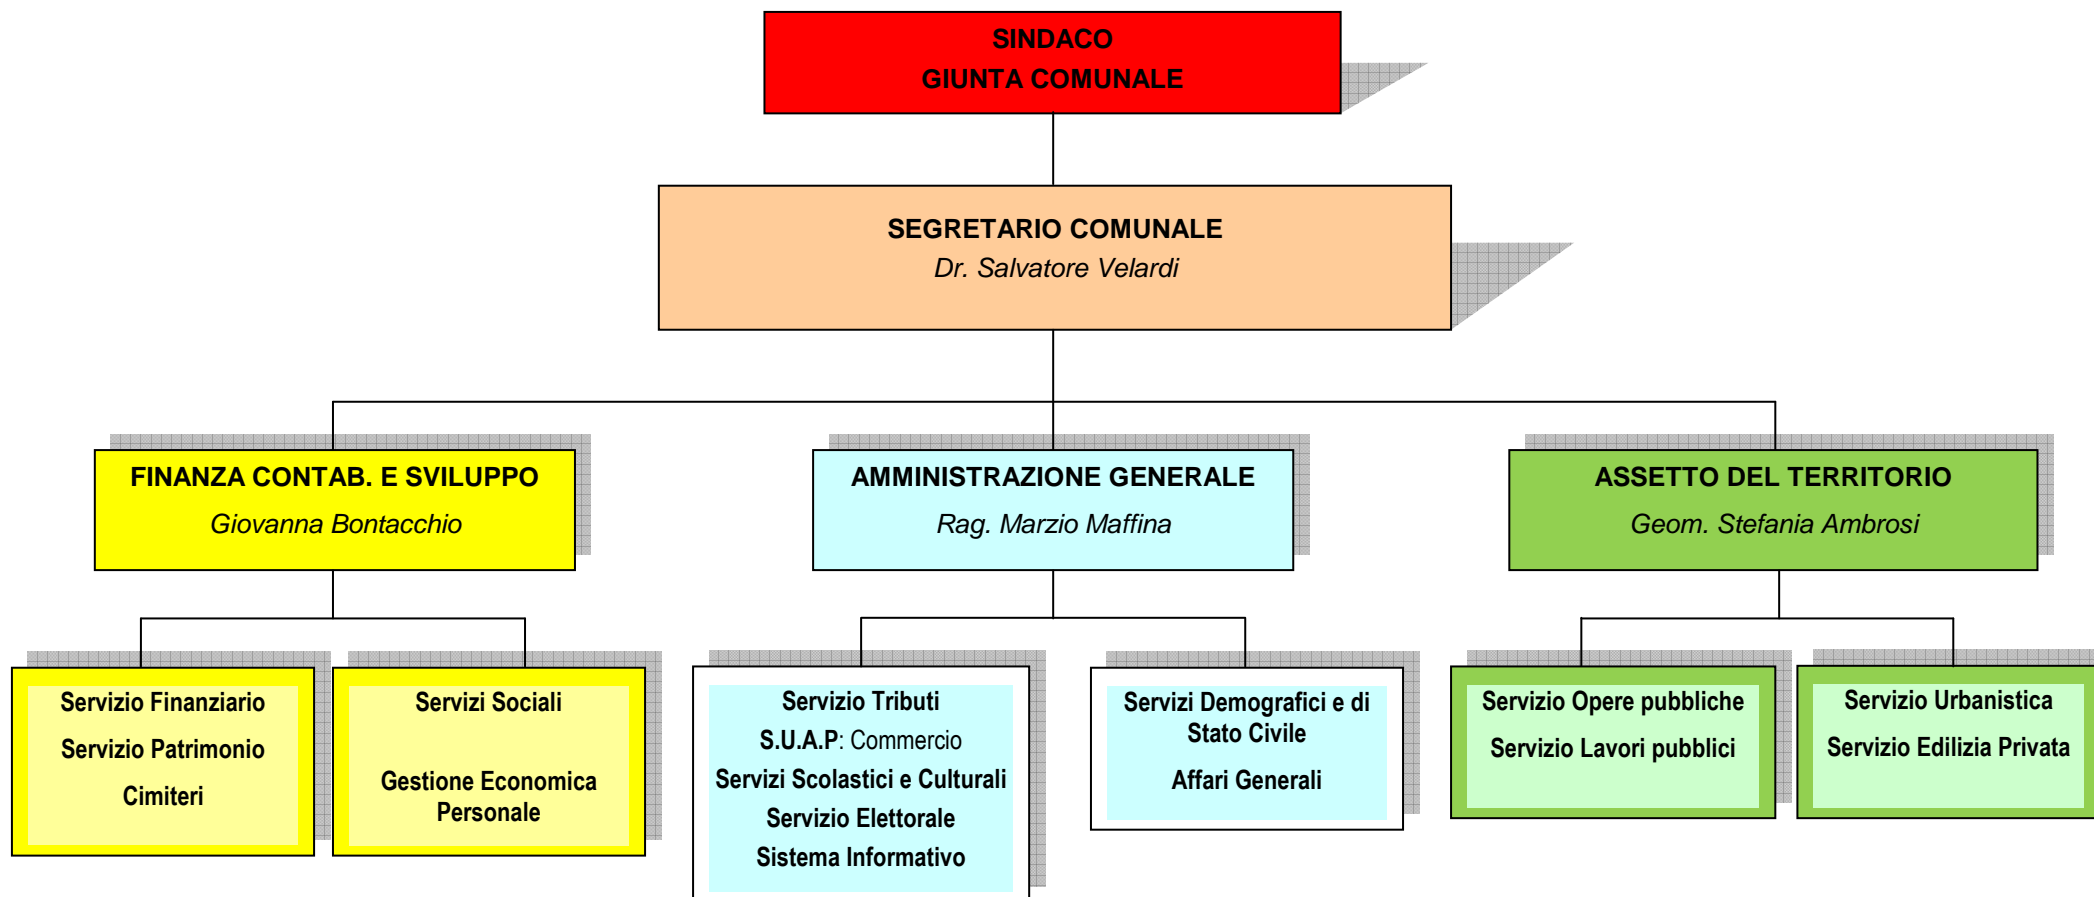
SINDACO
GIUNTA COMUNALE

SEGRETARIO COMUNALE
Dr. Salvatore Velardi

FINANZA CONTAB. E SVILUPPO
Giovanna Bontacchio

AMMINISTRAZIONE GENERALE
Rag. Marzio Maffina

ASSETTO DEL TERRITORIO
Geom. Stefania Ambrosi

Servizio Finanziario
Servizio Patrimonio
Cimiteri

Servizi Sociali

Gestione Economica Personale

Servizio Tributi
S.U.A.P: Commercio
Servizi Scolastici e Culturali
Servizio Elettorale
Sistema Informativo

Servizi Demografici e di Stato Civile
Affari Generali

Servizio Opere pubbliche
Servizio Lavori pubblici

Servizio Urbanistica
Servizio Edilizia Privata